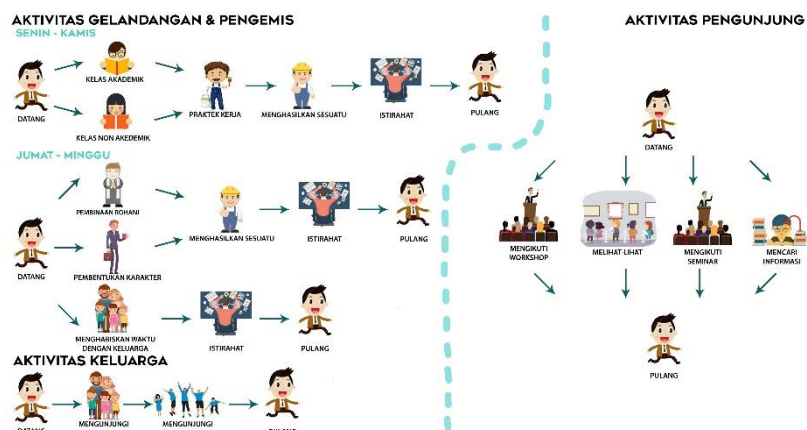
AKTIVITAS GELANDANGAN & PENGEMIS

SENIN - KAMIS

DATANG

KELAS AKADEMIK

KELAS NON AKEDEMIK

PRAKTEK KERJA

MENGHASILKAN SESUATU

ISTIRAHAT

PULANG

JUMAT - MINGGU

DATANG

PEMBINAAN ROHANI

PEMBENTUKAN KARAKTER

MENGHASILKAN SESUATU

ISTIRAHAT

PULANG

MENGHABISKAN WAKTU DENGAN KELUARGA

ISTIRAHAT

PULANG

AKTIVITAS KELUARGA

DATANG

MENGUNJUNGI

MENGUNJUNGI

PULANG

AKTIVITAS PENGUNJUNG

DATANG

MENGIKUTI WORKSHOP

MELIHAT-LIHAT

MENGIKUTI SEMINAR

MENCARI INFORMASI

PULANG